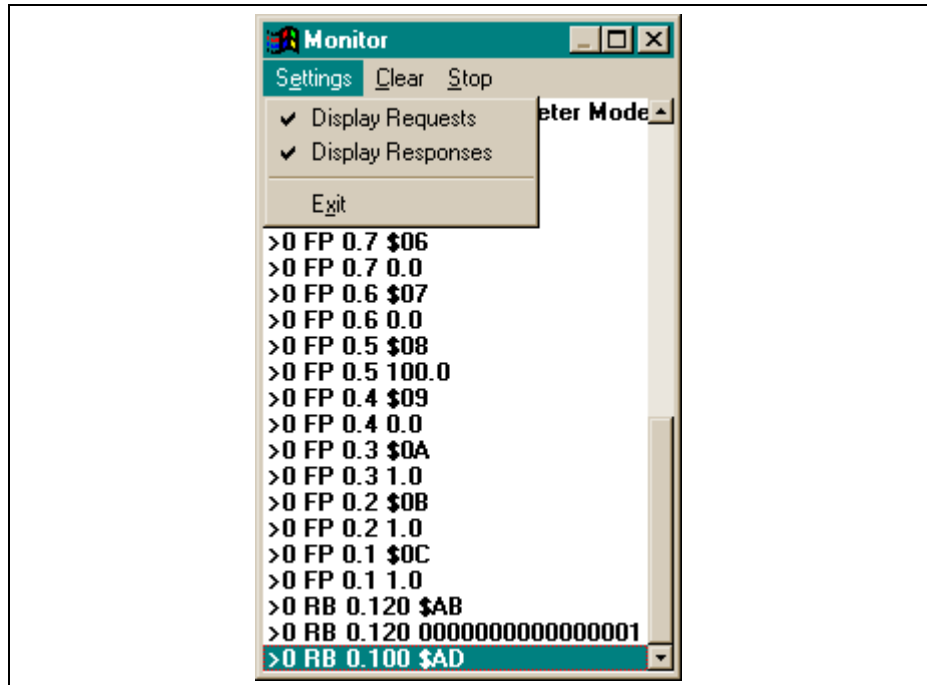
Monitor

Settings Clear Stop

✔ Display Requests
✔ Display Responses

Exit

eter Mode

>0 FP 0.7 $06
>0 FP 0.7 0.0
>0 FP 0.6 $07
>0 FP 0.6 0.0
>0 FP 0.5 $08
>0 FP 0.5 100.0
>0 FP 0.4 $09
>0 FP 0.4 0.0
>0 FP 0.3 $0A
>0 FP 0.3 1.0
>0 FP 0.2 $0B
>0 FP 0.2 1.0
>0 FP 0.1 $0C
>0 FP 0.1 1.0
>0 RB 0.120 $AB
>0 RB 0.120 0000000000000001
>0 RB 0.100 $AD